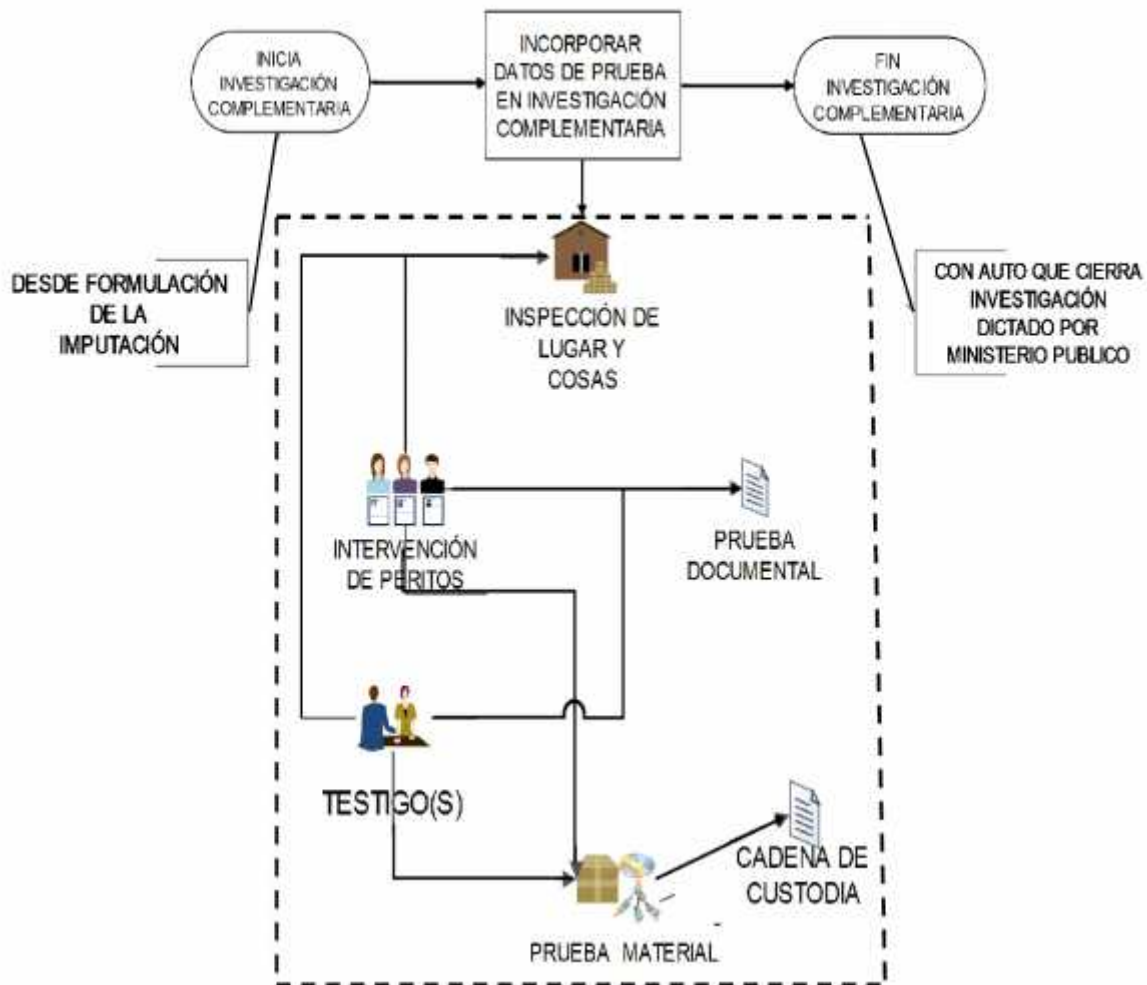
INICIA INVESTIGACIÓN COMPLEMENTARIA

INCORPORAR DATOS DE PRUEBA EN INVESTIGACIÓN COMPLEMENTARIA

FIN INVESTIGACIÓN COMPLEMENTARIA

DESDE FORMULACIÓN DE LA IMPUTACIÓN

CON AUTO QUE CIERRA INVESTIGACIÓN DICTADO POR MINISTERIO PUBLICO

INSPECCIÓN DE LUGAR Y COSAS

INTERVENCIÓN DE PERITOS

PRUEBA DOCUMENTAL

TESTIGO(S)

CADENA DE CUSTODIA

PRUEBA MATERIAL